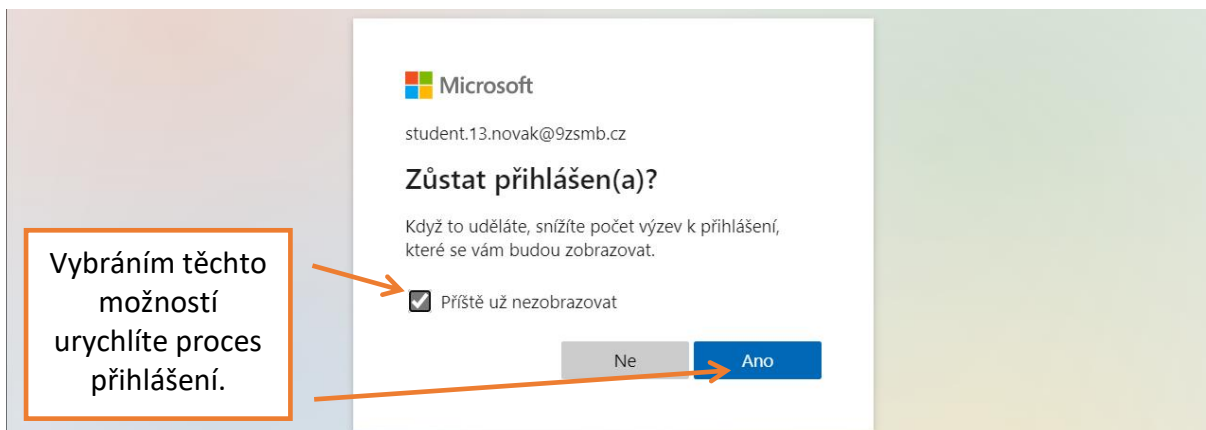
Microsoft

student.13.novak@9zsmb.cz

Zůstat přihlášen(a)?

Když to uděláte, snížíte počet výzev k přihlášení, které se vám budou zobrazovat.

Příště už nezobrazovat

Ne

Ano

Vybráním těchto možností urychlíte proces přihlášení.